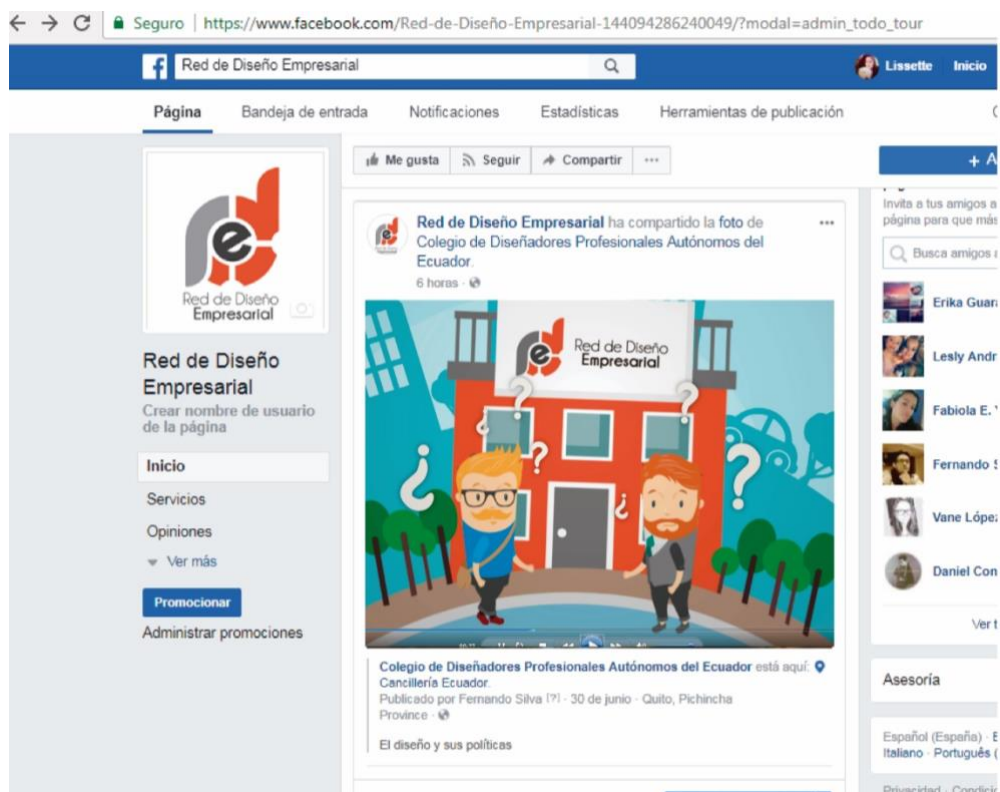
← → C Seguro | https://www.facebook.com/Red-de-Diseño-Empresarial-144094286240049/?modal=admin_todo_tour

Red de Diseño Empresarial

Lissette Inicio

Página Bandeja de entrada Notificaciones Estadísticas Herramientas de publicación

red Red de Diseño Empresarial

Red de Diseño Empresarial

Crear nombre de usuario de la página

Inicio

Servicios

Opiniones

Ver más

Promocionar

Administrar promociones

Me gusta Seguir Compartir ···

Red de Diseño Empresarial ha compartido la foto de Colegio de Diseñadores Profesionales Autónomos del Ecuador.

6 horas ·

Red de Diseño Empresarial

¿ ? ? ¿ ? ¿ ?

Colegio de Diseñadores Profesionales Autónomos del Ecuador está aquí: Cancillería Ecuador.

Publicado por Fernando Silva [?] · 30 de junio · Quito, Pichincha Province ·

El diseño y sus políticas

+ A

Invita a tus amigos a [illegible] página para que más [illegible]

Busca amigos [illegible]

Erika Guar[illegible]

Lesly Andr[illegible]

Fabiola E. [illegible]

Fernando S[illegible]

Vane Lópe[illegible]

Daniel Con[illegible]

Ver t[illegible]

Asesoría

Español (España) · E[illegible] Italiano · Portugués ([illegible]

Privacidad · Condici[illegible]